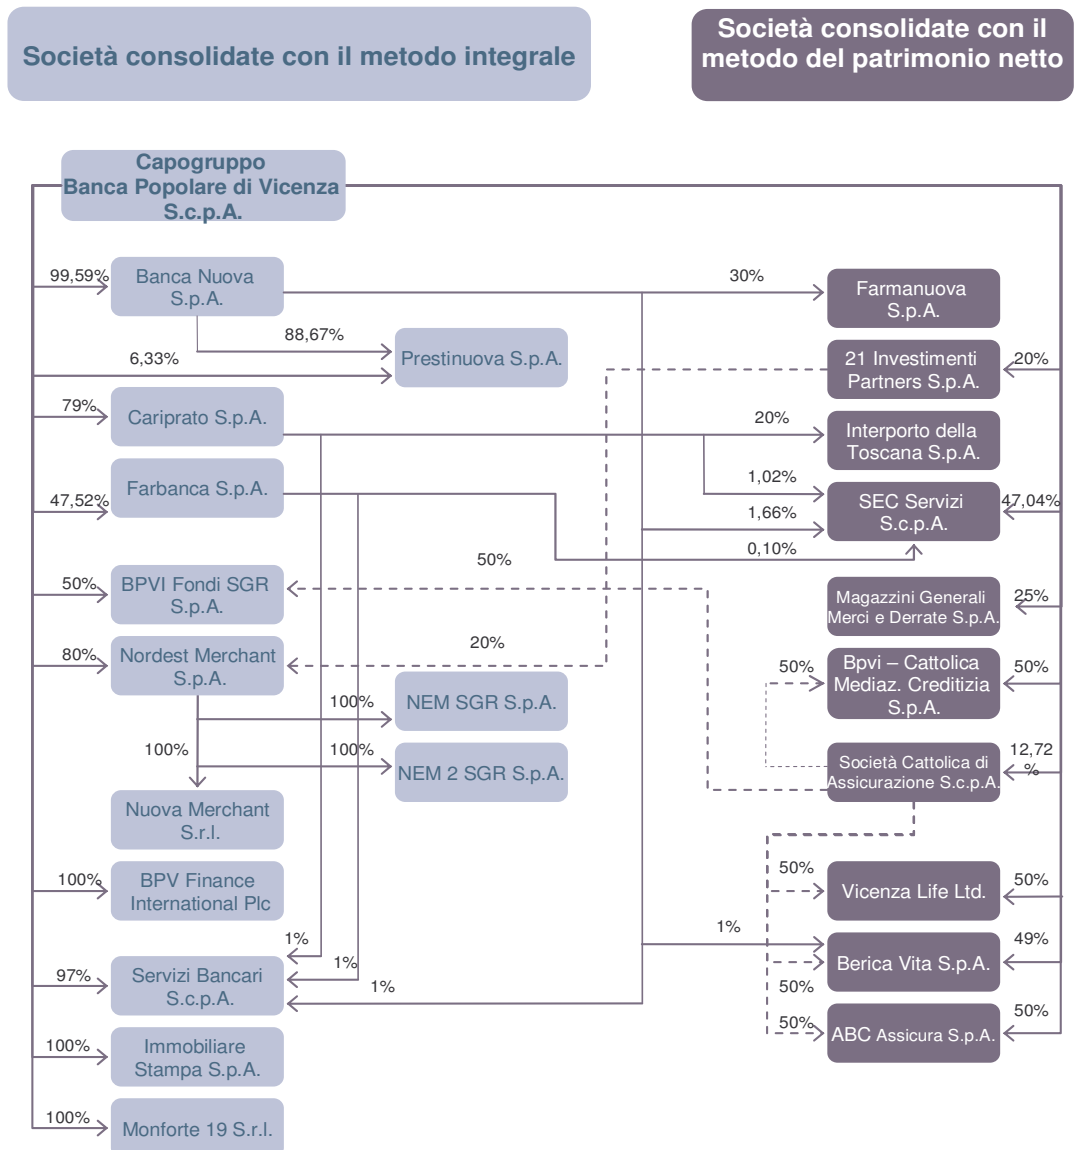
Società consolidate con il metodo integrale

Società consolidate con il metodo del patrimonio netto

Capogruppo
Banca Popolare di Vicenza S.c.p.A.

99,59%
Banca Nuova S.p.A.

30%
Farmanuova S.p.A.

88,67%
6,33%
Prestinuova S.p.A.

21 Investimenti Partners S.p.A.
20%

79%
Cariprato S.p.A.

20%
Interporto della Toscana S.p.A.

1,02%
47,52%
Farbanca S.p.A.

SEC Servizi S.c.p.A.
47,04%
1,66%
0,10%

50%
50%
BPVI Fondi SGR S.p.A.

Magazzini Generali Merci e Derrate S.p.A.
25%

80%
Nordest Merchant S.p.A.
20%

50%
Bpvi – Cattolica Mediaz. Creditizia S.p.A.
50%

100%
NEM SGR S.p.A.

100%
100%
NEM 2 SGR S.p.A.

Società Cattolica di Assicurazione S.c.p.A.
12,72 %

Nuova Merchant S.r.l.

100%
BPV Finance International Plc

50%
Vicenza Life Ltd.
50%

1%
1%
Berica Vita S.p.A.
49%

1%
97%
Servizi Bancari S.c.p.A.
1%
1%

50%
50%
ABC Assicura S.p.A.
50%

100%
Immobiliare Stampa S.p.A.

100%
Monforte 19 S.r.l.